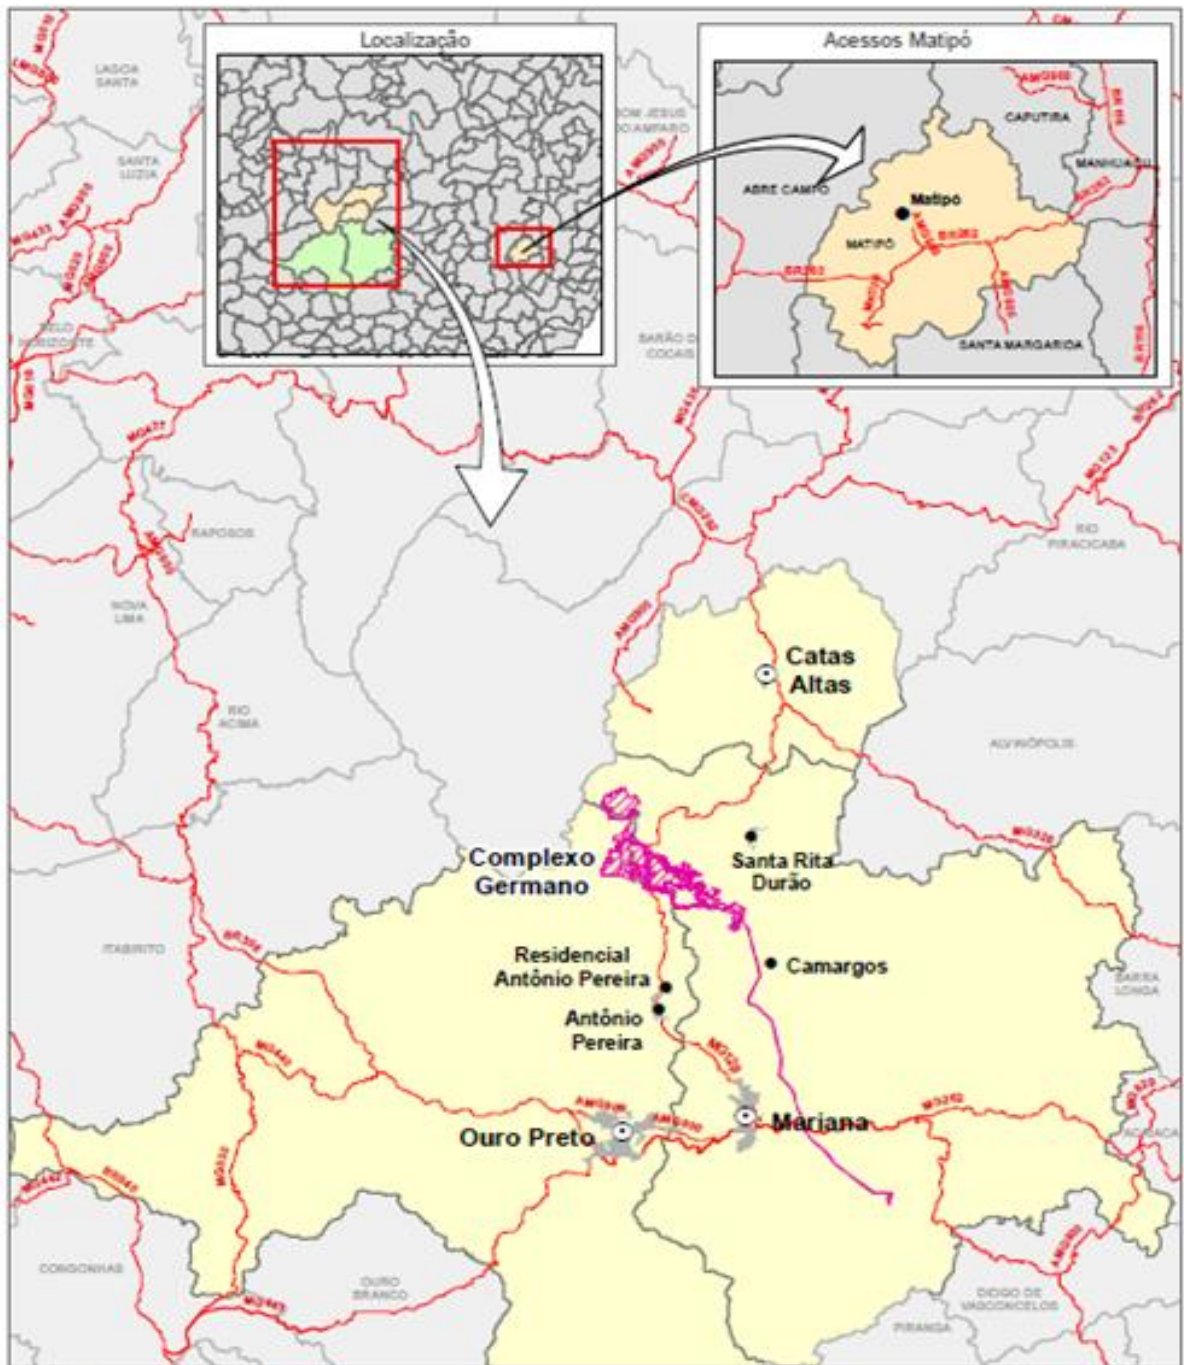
Localização

Acessos Matipó

CAPUTIRA

MANHUAÇU

ABRE CAMPO

Matipó

MATIPÓ

BR262

SANTA MARGARIDA

LAGOA SANTA

SANTA LUZIA

BOM JESUS DO AMPARO

BELO HORIZONTE

BARÃO DE COCAIS

RAPOSOS

NOVA LIMA

RIO ACIMA

RIO PIRACICABA

Catas Altas

ALVINÓPOLIS

Complexo Germano

Santa Rita Durão

Camargos

ITABIRITO

Residencial Antônio Pereira

Antônio Pereira

BARRA LONGA

Ouro Preto

Mariana

ACAIACA

CONGONHAS

OURO BRANCO

DIOGO DE VASCONCELOS

PIRANGA

BR356

MG129

MG262

MG443

MG440

MG329

BR040

MG030

MG436

MG435

MG020

BR381

MG123

BR116

AMG0130

AMG0160